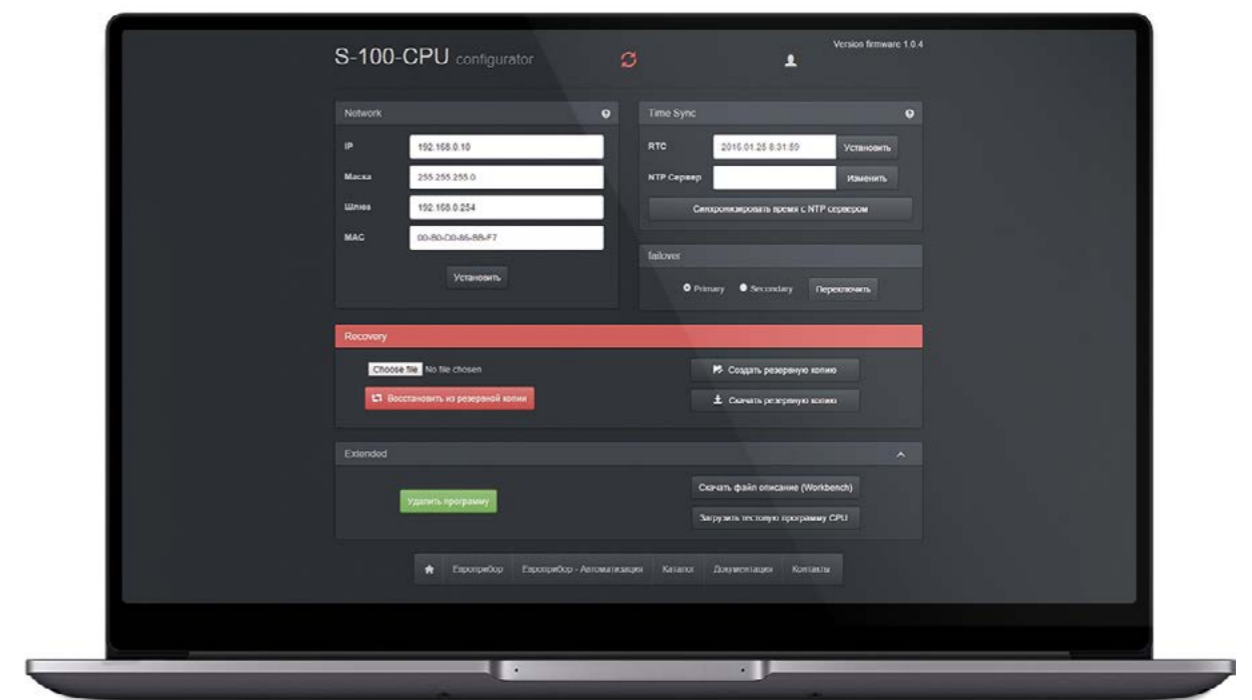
S-100-CPU configurator

Version firmware 1.0.4

Network

IP 192.168.0.10

Маска 255.255.255.0

Шлюз 192.168.0.254

MAC 00-80-C0-86-8B-F7

Установить

Time Sync

RTC 2016.01.25 8:31:50 Установить

NTP Сервер Изменить

Синхронизировать время с NTP сервером

failover

Primary Secondary Переключить

Recovery

Choose file No file chosen

Восстановить из резервной копии

Создать резервную копию

Скачать резервную копию

Extended

Удалить программу

Скачать файл описание (Workbench)

Загрузить тестовую программу CPU

Европрибор Европрибор - Автоматизация Каталог Документация Контакты